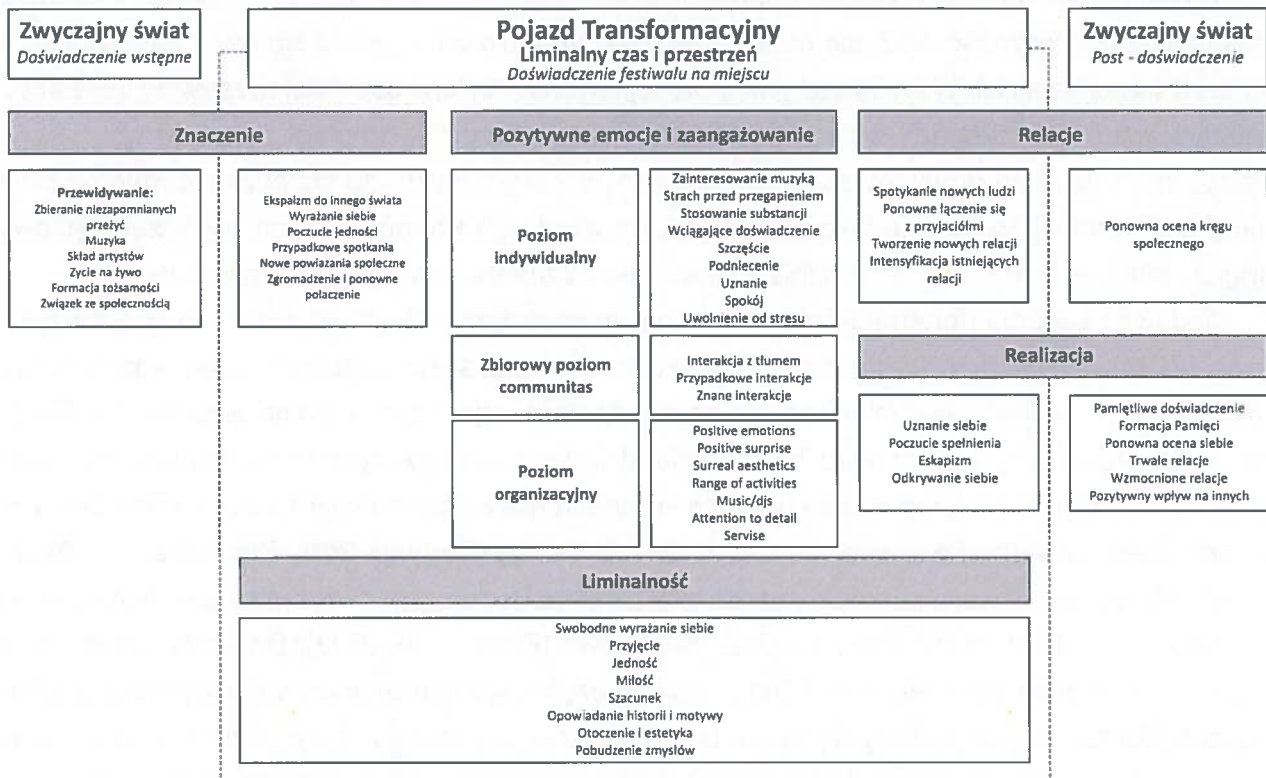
Zwyczajny świat
Doświadczenie wstępne

Pojazd Transformacyjny
Liminalny czas i przestrzeń
Doświadczenie festiwalu na miejscu

Zwyczajny świat
Post - doświadczenie

Znaczenie

Pozytywne emocje i zaangażowanie

Relacje

Przewidywanie:
Zbieranie niezapomnianych przeżyć
Muzyka
Skład artystów
Życie na żywo
Formacja tożsamości
Związek ze społecznością

Ekspaizm do innego świata
Wyrażanie siebie
Poczucie jedności
Przypadkowe spotkania
Nowe powiązania społeczne
Zgromadzenie i ponowne połączenie

Poziom indywidualny

Zainteresowanie muzyką
Strach przed przegapieniem
Stosowanie substancji
Wciągające doświadczenie
Szczęście
Podniecenie
Uznanie
Spokój
Uwolnienie od stresu

Spotykanie nowych ludzi
Ponowne łączenie się z przyjaciółmi
Tworzenie nowych relacji
Intensyfikacja istniejących relacji

Ponowna ocena kręgu społecznego

Realizacja

Zbiorowy poziom communitas

Interakcja z tłumem
Przypadkowe interakcje
Znane interakcje

Uznanie siebie
Poczucie spełnienia
Eskapizm
Odkrywanie siebie

Pamiętliwe doświadczenie
Formacja Pamięci
Ponowna ocena siebie
Trwałe relacje
Wzmocnione relacje
Pozytywny wpływ na innych

Poziom organizacyjny

Positive emotions
Positive surprise
Surreal aesthetics
Range of activities
Music/djs
Attention to detail
Servise

Liminalność

Swobodne wyrażanie siebie
Przyjęcie
Jedność
Miłość
Szacunek
Opowiadanie historii i motywy
Otoczenie i estetyka
Pobudzenie zmysłów